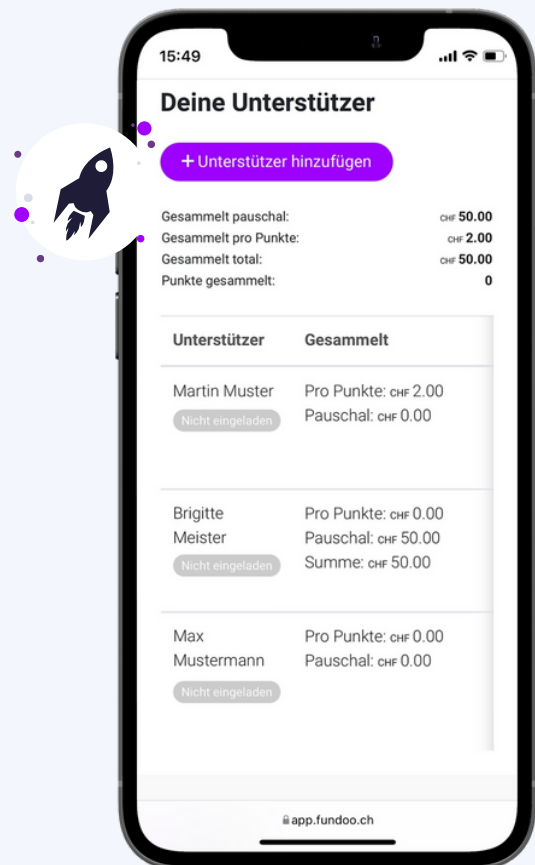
15:49

Deine Unterstützer

+ Unterstützer hinzufügen

Gesammelt pauschal: CHF 50.00
Gesammelt pro Punkte: CHF 2.00
Gesammelt total: CHF 50.00
Punkte gesammelt: 0

| Unterstützer | Gesammelt |
|---|---|
| Martin Muster Nicht eingeladen | Pro Punkte: CHF 2.00 Pauschal: CHF 0.00 |
| Brigitte Meister Nicht eingeladen | Pro Punkte: CHF 0.00 Pauschal: CHF 50.00 Summe: CHF 50.00 |
| Max Mustermann Nicht eingeladen | Pro Punkte: CHF 0.00 Pauschal: CHF 0.00 |

app.fundoo.ch